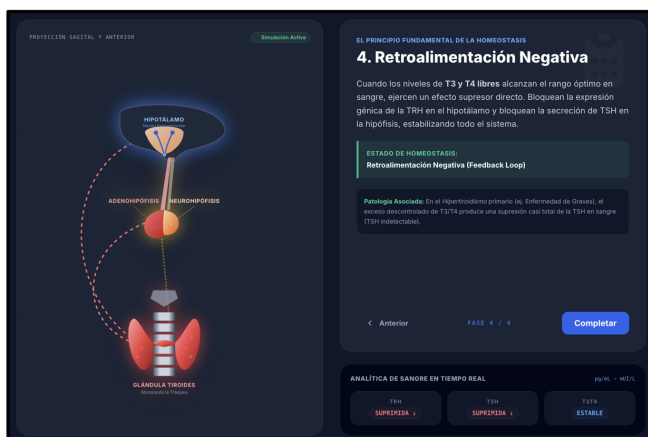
PROYECCIÓN SAGITAL Y ANTERIOR

Simulación Activa

HIPOTÁLAMO

ADENOHIPÓFISIS

NEUROHIPÓFISIS

GLÁNDULA TIROIDES
Abrazando la Tráquea

EL PRINCIPIO FUNDAMENTAL DE LA HOMEOSTASIS

4. Retroalimentación Negativa

Cuando los niveles de **T3 y T4 libres** alcanzan el rango óptimo en sangre, ejercen un efecto supresor directo. Bloquean la expresión génica de la TRH en el hipotálamo y bloquean la secreción de TSH en la hipófisis, estabilizando todo el sistema.

ESTADO DE HOMEOSTASIS:
Retroalimentación Negativa (Feedback Loop)

Patología Asociada: En el *Hipertiroidismo* primario (ej. Enfermedad de Graves), el exceso descontrolado de T3/T4 produce una supresión casi total de la TSH en sangre (TSH indetectable).

< Anterior

FASE 4 / 4

Completar

ANALÍTICA DE SANGRE EN TIEMPO REAL

pg/mL - mUI/L

| TRH | TSH | T3T4 |
|---|---|---|
| SUPRIMIDA ↓ | SUPRIMIDA ↓ | ESTABLE |